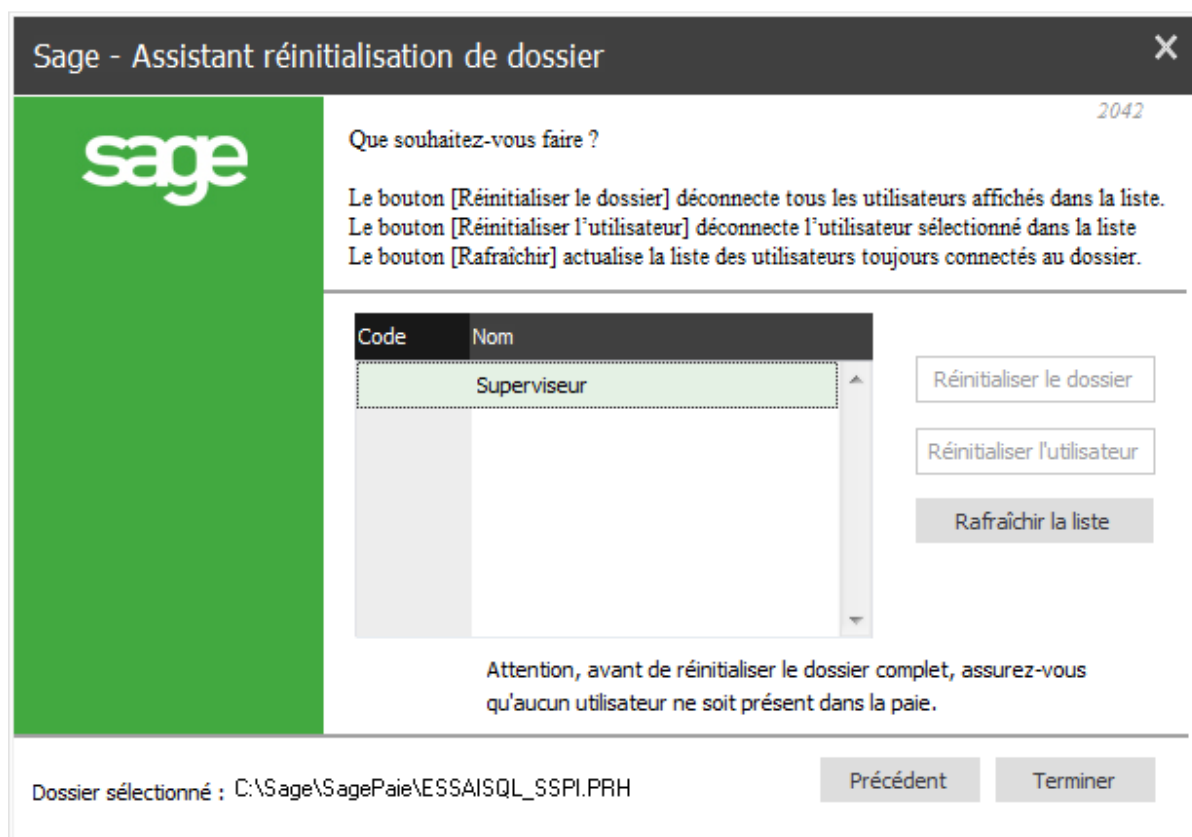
Sage - Assistant réinitialisation de dossier

✕

sage

2042

Que souhaitez-vous faire ?

Le bouton [Réinitialiser le dossier] déconnecte tous les utilisateurs affichés dans la liste.
Le bouton [Réinitialiser l'utilisateur] déconnecte l'utilisateur sélectionné dans la liste
Le bouton [Rafraîchir] actualise la liste des utilisateurs toujours connectés au dossier.

| Code | Nom |
|---|---|
| | Superviseur |

Réinitialiser le dossier

Réinitialiser l'utilisateur

Rafraîchir la liste

Attention, avant de réinitialiser le dossier complet, assurez-vous qu'aucun utilisateur ne soit présent dans la paie.

Dossier sélectionné : C:\Sage\SagePaie\ESSAISQL_SSPI.PRH

Précédent

Terminer